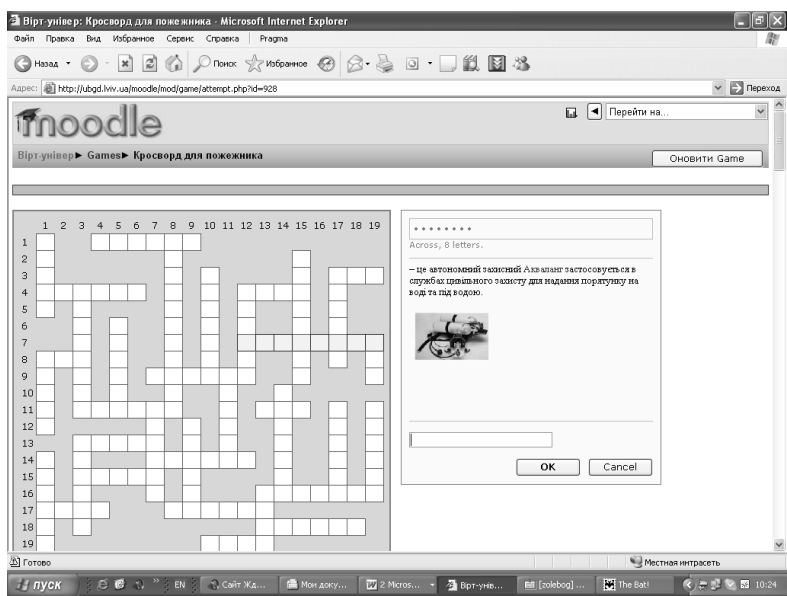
Вірт-універ: Кросворд для пожежника - Microsoft Internet Explorer

Файл Правка Вид Избранное Сервис Справка Pragma

Назад Поиск Избранное

Адрес: http://ubgd.lviv.ua/moodle/mod/game/attempt.php?id=928

Переход

moodle

Перейти на...

Вірт-універ ► Games ► Кросворд для пожежника

Оновити Game

1 2 3 4 5 6 7 8 9 10 11 12 13 14 15 16 17 18 19

1
2
3
4
5
6
7
8
9
10
11
12
13
14
15
16
17
18
19

• • • • • • • •

Across, 8 letters.

– це автономний захисний Акваланг застосовується в службах цивільного захисту для надання порятунку на воді та під водою.

OK Cancel

Готово

Местная интрасеть

пуск EN Сайт Жд... Мои доку... 2 Micros... Вірт-унів... [zolebog] ... The Bat! 10:24